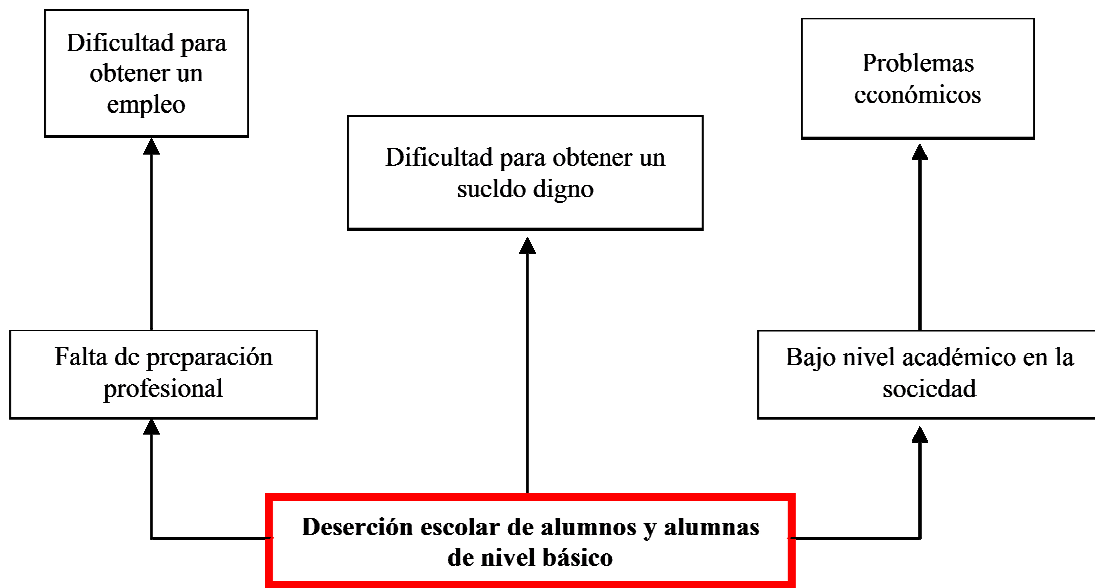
Dificultad para obtener un empleo

Dificultad para obtener un sueldo digno

Problemas económicos

Falta de preparación profesional

Bajo nivel académico en la sociedad

**Deserción escolar de alumnos y alumnas de nivel básico**